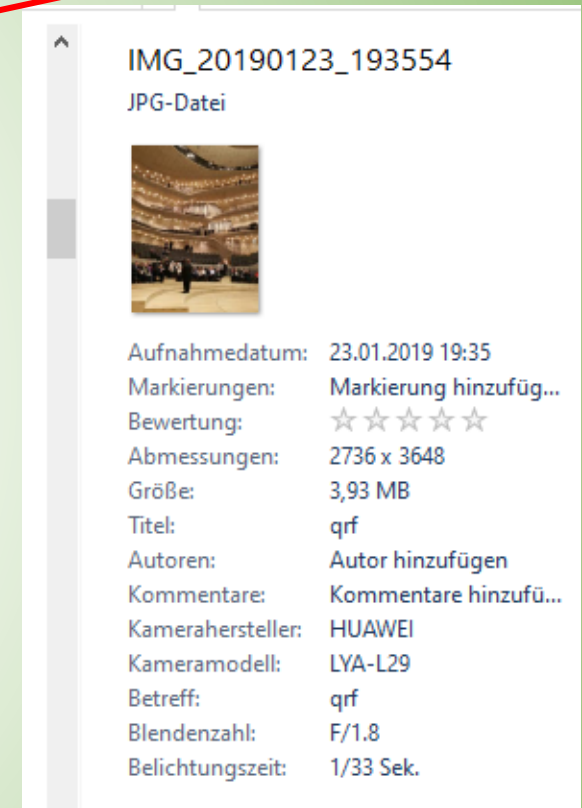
IMG_20190123_193554
JPG-Datei

| | |
|---|---|
| Aufnahmedatum: | 23.01.2019 19:35 |
| Markierungen: | Markierung hinzufüg... |
| Bewertung: | ☆☆☆☆☆ |
| Abmessungen: | 2736 x 3648 |
| Größe: | 3,93 MB |
| Titel: | qrf |
| Autoren: | Autor hinzufügen |
| Kommentare: | Kommentare hinzufü... |
| Kamerahersteller: | HUAWEI |
| Kameramodell: | LYA-L29 |
| Betreff: | qrf |
| Blendenzahl: | F/1.8 |
| Belichtungszeit: | 1/33 Sek. |